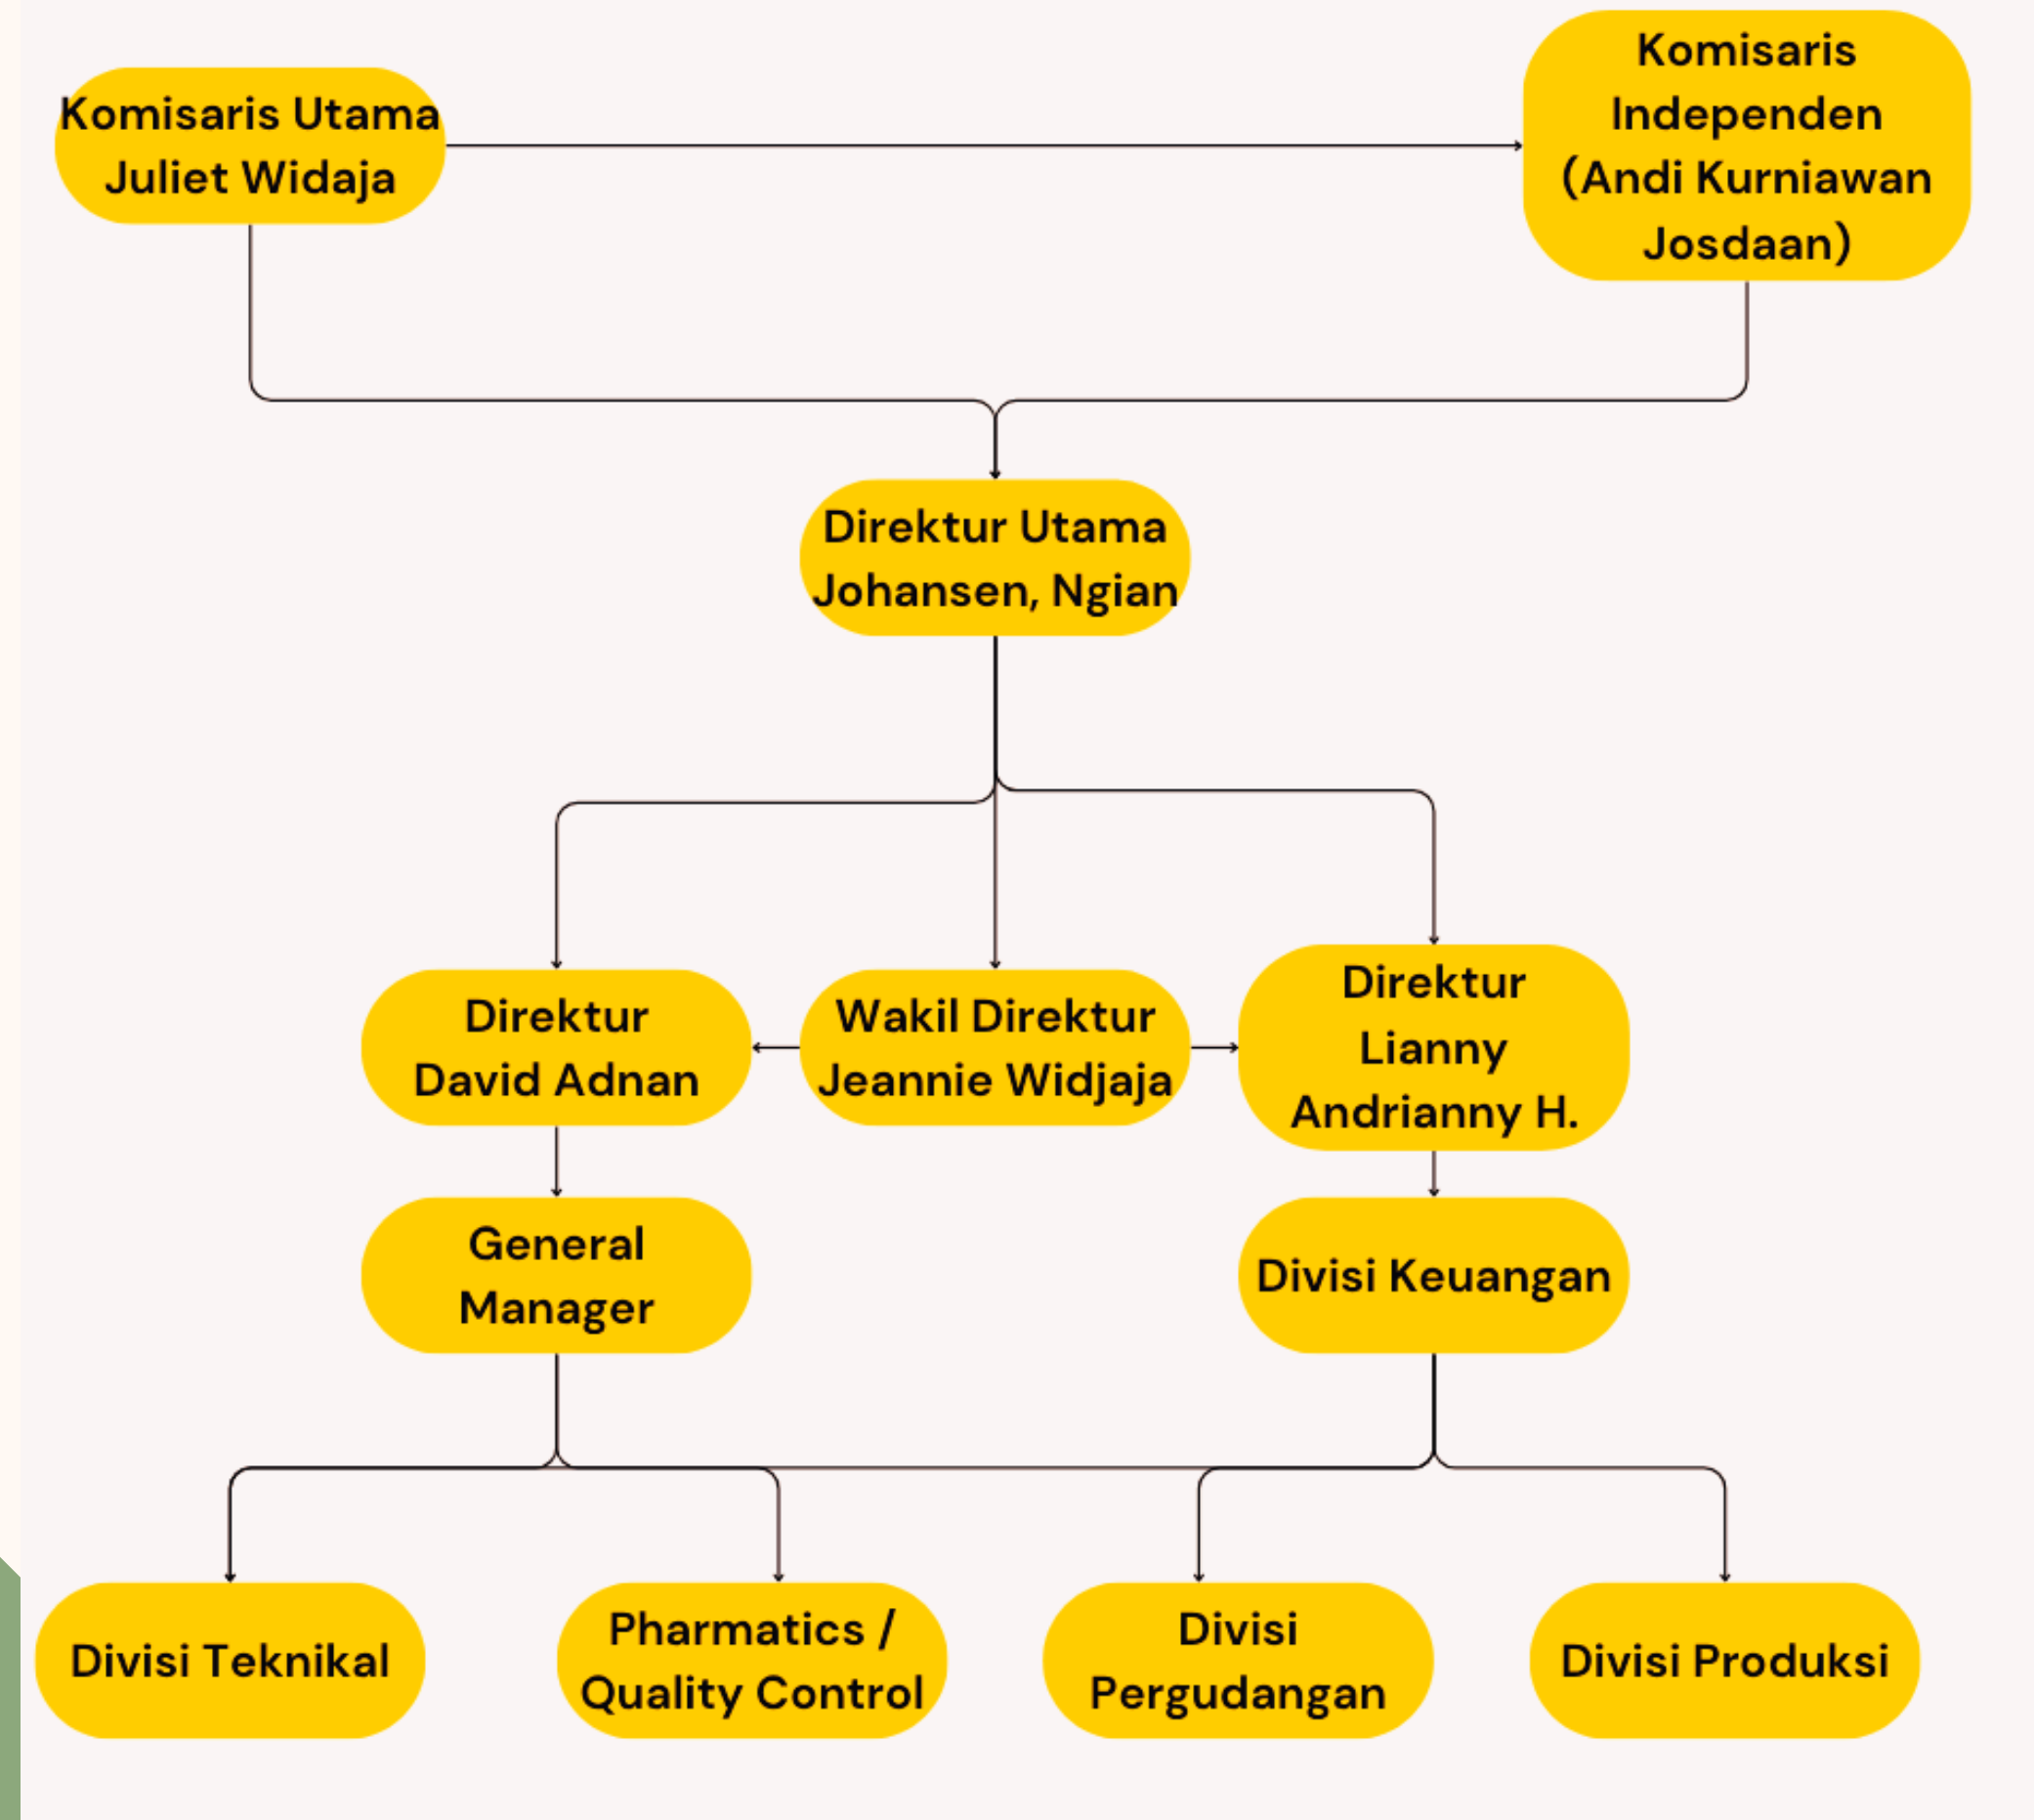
Komisaris Utama Juliet Widaja

Komisaris Independen (Andi Kurniawan Josdaan)

Direktur Utama Johansen, Ngian

Direktur David Adnan

Wakil Direktur Jeannie Widjaja

Direktur Lianny Andrianny H.

General Manager

Divisi Keuangan

Divisi Teknikal

Pharmatics / Quality Control

Divisi Pergudangan

Divisi Produksi